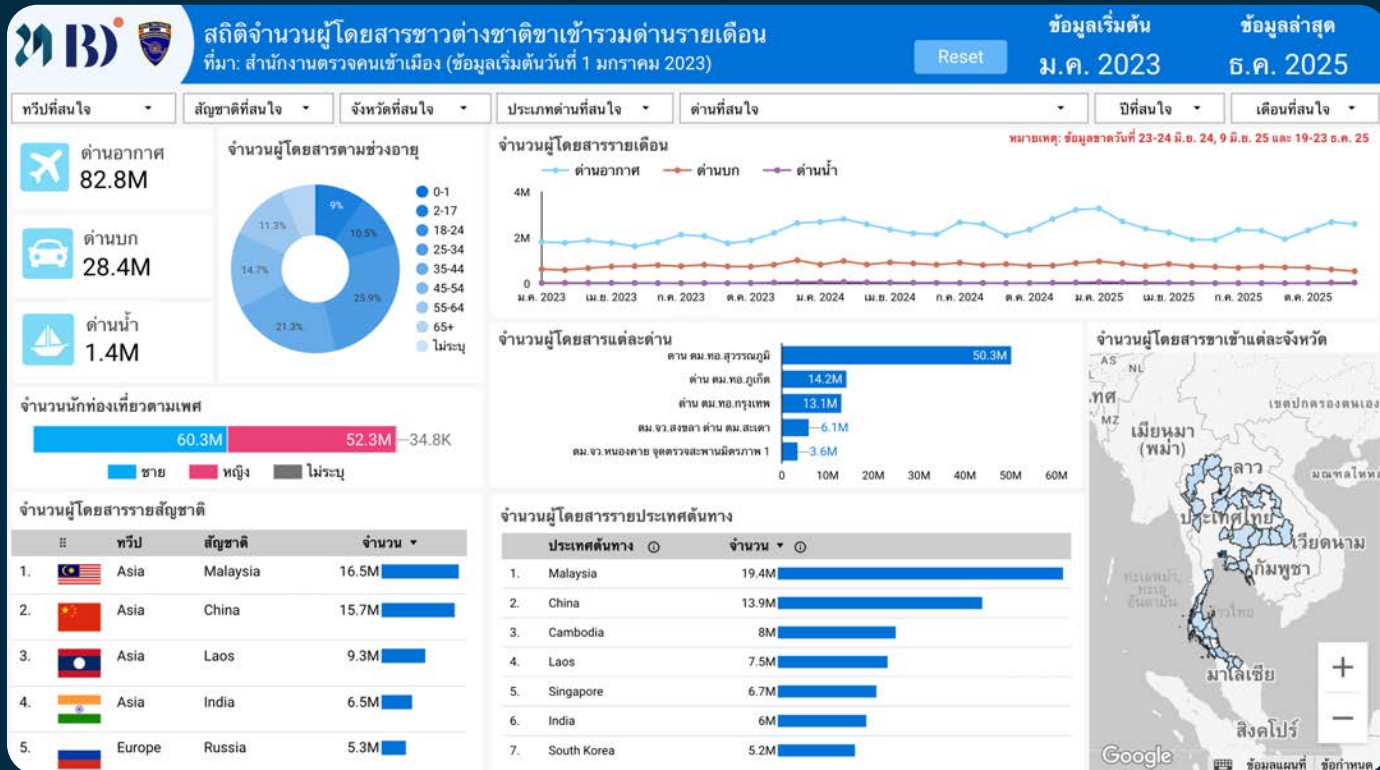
สถิติจำนวนผู้โดยสารชาวต่างชาติขาเข้ารวมด่านรายเดือน
ที่มา: สำนักงานตรวจคนเข้าเมือง (ข้อมูลเริ่มต้นวันที่ 1 มกราคม 2023)

Reset

ข้อมูลเริ่มต้น
ม.ค. 2023

ข้อมูลล่าสุด
ธ.ค. 2025

ทวีปที่สนใจ | สัญชาติที่สนใจ | จังหวัดที่สนใจ | ประเภทด่านที่สนใจ | ด่านที่สนใจ | ปีที่สนใจ | เดือนที่สนใจ

ด่านอากาศ
82.8M

ด่านบก
28.4M

ด่านน้ำ
1.4M

จำนวนผู้โดยสารตามช่วงอายุ
9%
10.5%
25.9%
21.3%
14.7%
11.3%
0-1
2-17
18-24
25-34
35-44
45-54
55-64
65+
ไม่ระบุ

จำนวนผู้โดยสารรายเดือน
หมายเหตุ: ข้อมูลขาดวันที่ 23-24 มิ.ย. 24, 9 มิ.ย. 25 และ 19-23 ธ.ค. 25
ด่านอากาศ ด่านบก ด่านน้ำ
4M
2M
0
ม.ค. 2023 เม.ย. 2023 ก.ค. 2023 ต.ค. 2023 ม.ค. 2024 เม.ย. 2024 ก.ค. 2024 ต.ค. 2024 ม.ค. 2025 เม.ย. 2025 ก.ค. 2025 ต.ค. 2025

จำนวนนักท่องเที่ยวตามเพศ
60.3M
52.3M
34.8K
ชาย หญิง ไม่ระบุ

จำนวนผู้โดยสารแต่ละด่าน
ด่าน ตม.ทอ.สุวรรณภูมิ 50.3M
ด่าน ตม.ทอ.ภูเก็ต 14.2M
ด่าน ตม.ทอ.กรุงเทพ 13.1M
ตม.จว.สงขลา ด่าน ตม.สะเดา 6.1M
ตม.จว.หนองคาย จุดตรวจสะพานมิตรภาพ 1 3.6M
0 10M 20M 30M 40M 50M 60M

จำนวนผู้โดยสารขาเข้าแต่ละจังหวัด
AS
NL
ทศ
MZ
เมียนมา
(พม่า)
ลาว
เขตปกครองตนเอง
มณฑลไหห
ประเทศไทย
เวียดนาม
กัมพูชา
ทะเลอันดามัน
อ่าวไทย
มาเลเซีย
สิงคโปร์
+
−
Google
ข้อมูลแผนที่
ข้อกำหนด

จำนวนผู้โดยสารรายสัญชาติ
| | ทวีป | สัญชาติ | จำนวน ▾ |
|---|---|---|---|
| 1. | Asia | Malaysia | 16.5M |
| 2. | Asia | China | 15.7M |
| 3. | Asia | Laos | 9.3M |
| 4. | Asia | India | 6.5M |
| 5. | Europe | Russia | 5.3M |

จำนวนผู้โดยสารรายประเทศต้นทาง
| | ประเทศต้นทาง | จำนวน ▾ |
|---|---|---|
| 1. | Malaysia | 19.4M |
| 2. | China | 13.9M |
| 3. | Cambodia | 8M |
| 4. | Laos | 7.5M |
| 5. | Singapore | 6.7M |
| 6. | India | 6M |
| 7. | South Korea | 5.2M |